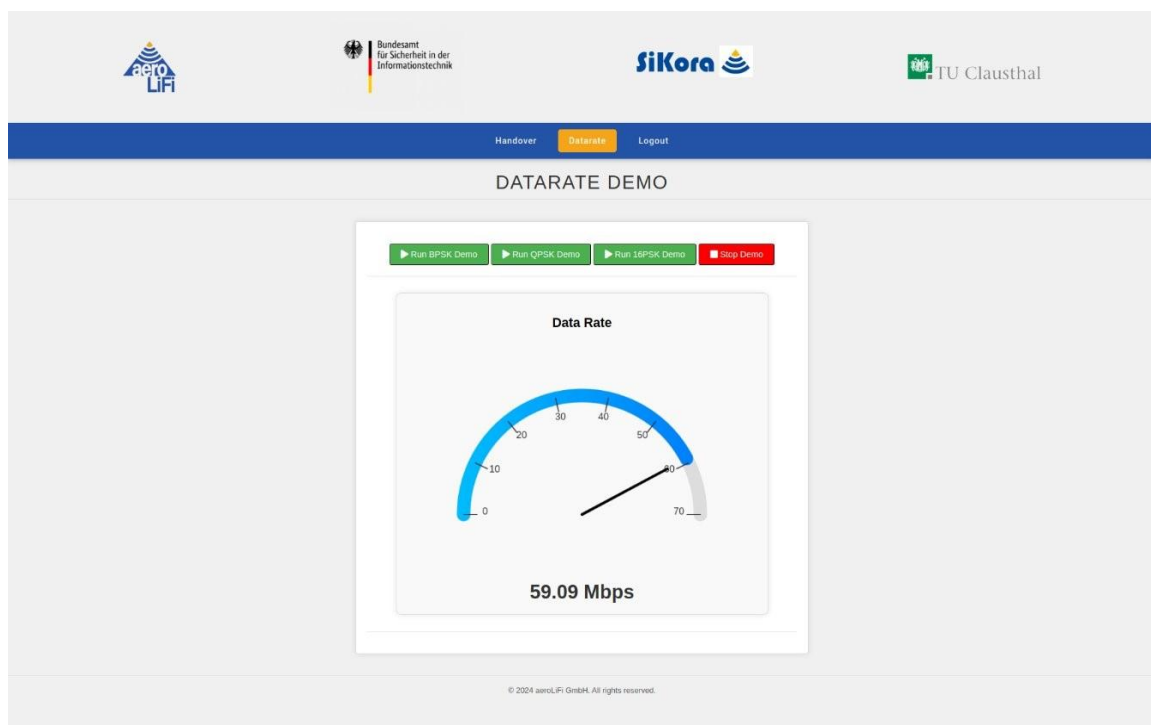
aero LiFi

Bundesamt für Sicherheit in der Informationstechnik

SiKora

TU Clausthal

Handover Datarate Logout

DATARATE DEMO

Run BPSK Demo Run QPSK Demo Run 16PSK Demo Stop Demo

Data Rate

0 10 20 30 40 50 60 70

59.09 Mbps

© 2024 aeroLiFi GmbH. All rights reserved.